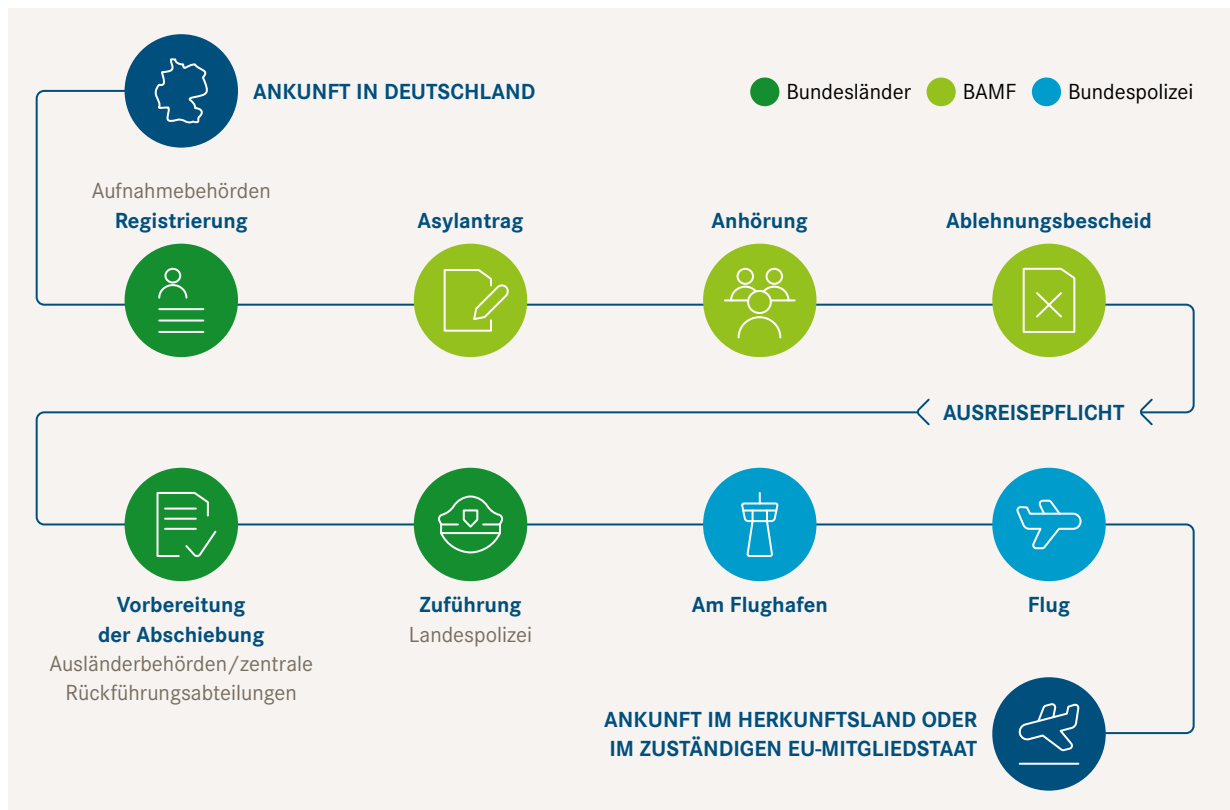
ANKUNFT IN DEUTSCHLAND

Bundesländer BAMF Bundespolizei

Aufnahmebehörden
Registrierung

Asylantrag

Anhörung

Ablehnungsbescheid

AUSREISEPFLICHT

Vorbereitung der Abschiebung
Ausländerbehörden/zentrale Rückführungsabteilungen

Zuführung
Landespolizei

Am Flughafen

Flug

ANKUNFT IM HERKUNFTSLAND ODER IM ZUSTÄNDIGEN EU-MITGLIEDSTAAT